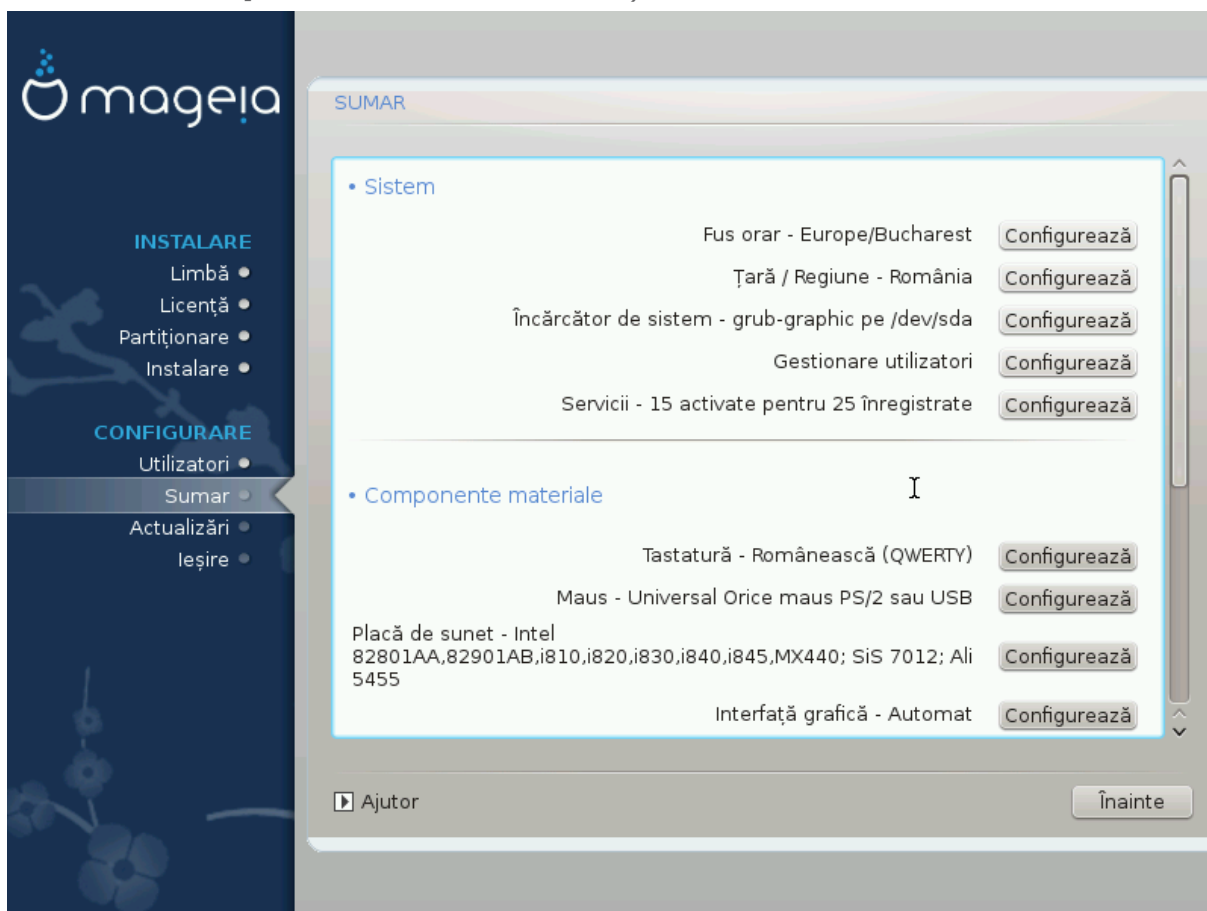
mageia

INSTALARE
Limbă
Licență
Partiționare
Instalare

CONFIGURARE
Utilizatori
Sumar
Actualizări
Ieșire

SUMAR

• Sistem

Fus orar - Europe/Bucharest Configurează

Țară / Regiune - România Configurează

Încărcător de sistem - grub-graphic pe /dev/sda Configurează

Gestionare utilizatori Configurează

Servicii - 15 activate pentru 25 înregistrate Configurează

• Componente materiale

Tastatură - Românească (QWERTY) Configurează

Maus - Universal Orice maus PS/2 sau USB Configurează

Placă de sunet - Intel 82801AA,82901AB,i810,i820,i830,i840,i845,MX440; SiS 7012; Ali 5455 Configurează

Interfață grafică - Automat Configurează

Ajutor

Înainte